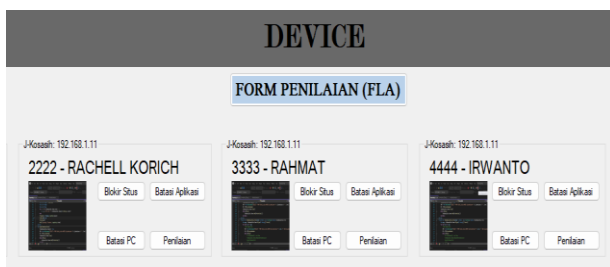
DEVICE

FORM PENILAIAN (FLA)

J-Kosasih: 192.168.1.11
2222 - RACHELL KORICH
Blokir Situs
Batasi Aplikasi
Batasi PC
Penilaian

J-Kosasih: 192.168.1.11
3333 - RAHMAT
Blokir Situs
Batasi Aplikasi
Batasi PC
Penilaian

J-Kosasih: 192.168.1.11
4444 - IRWANTO
Blokir Situs
Batasi Aplikasi
Batasi PC
Penilaian